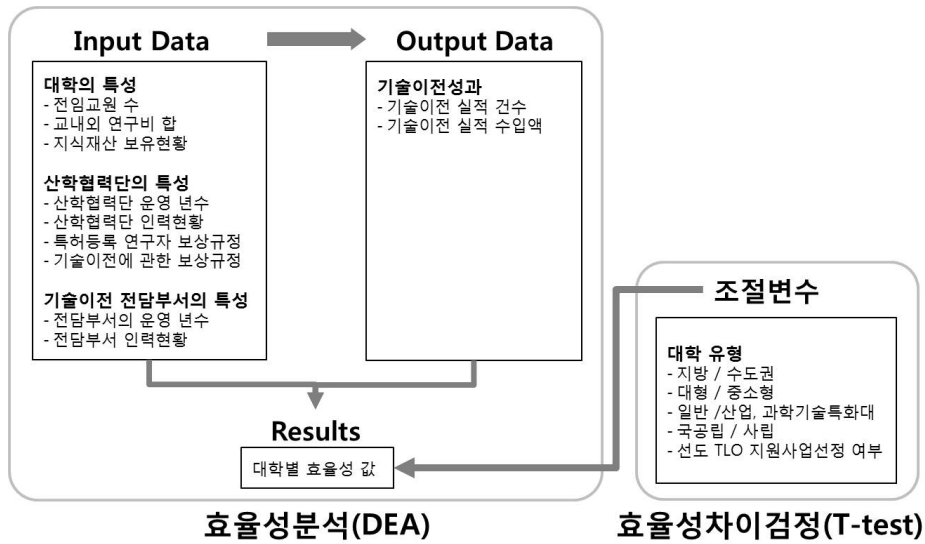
Input Data

Output Data

대학의 특성
- 전임교원 수
- 교내외 연구비 합
- 지식재산 보유현황

산학협력단의 특성
- 산학협력단 운영 년수
- 산학협력단 인력현황
- 특허등록 연구자 보상규정
- 기술이전에 관한 보상규정

기술이전 전담부서의 특성
- 전담부서의 운영 년수
- 전담부서 인력현황

기술이전성과
- 기술이전 실적 건수
- 기술이전 실적 수입액

Results

대학별 효율성 값

효율성분석(DEA)

조절변수

대학 유형
- 지방 / 수도권
- 대형 / 중소형
- 일반 /산업, 과학기술특화대
- 국공립 / 사립
- 선도 TLO 지원사업선정 여부

효율성차이검정(T-test)